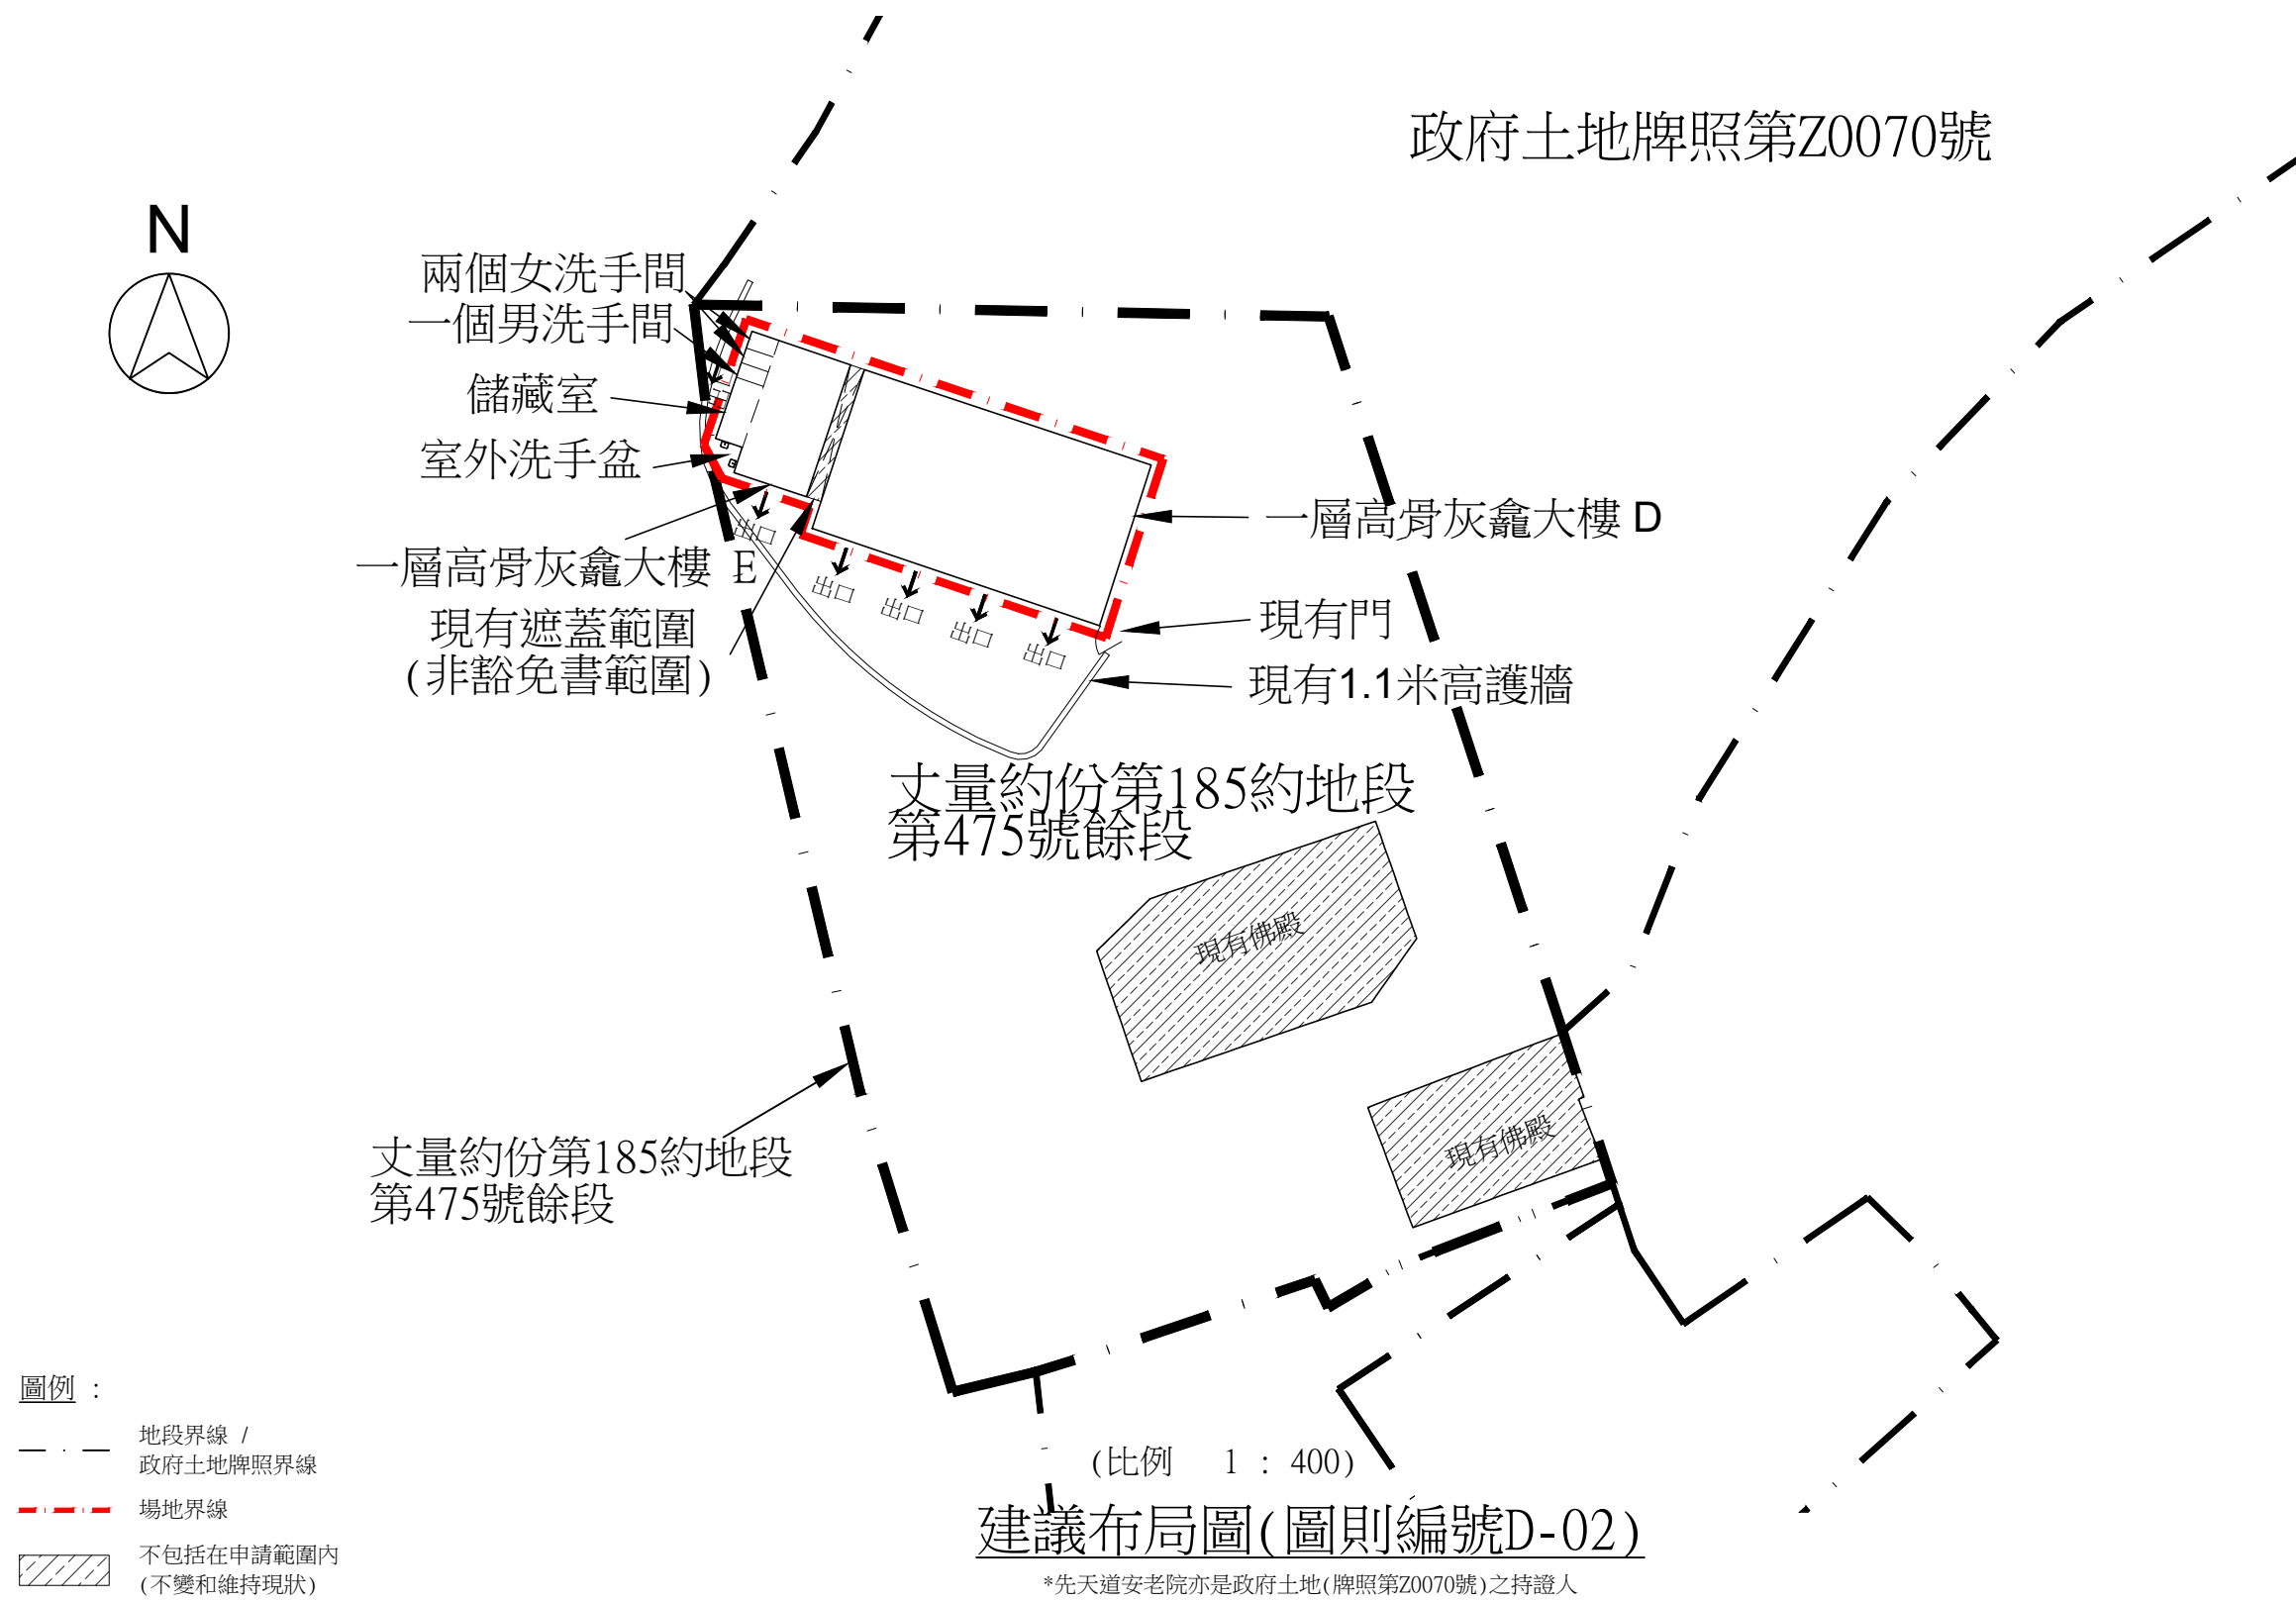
政府土地牌照第Z0070號

N

兩個女洗手間
一個男洗手間
儲藏室
室外洗手盆
一層高骨灰龕大樓 E
現有遮蓋範圍
(非豁免書範圍)

一層高骨灰龕大樓 D
現有門
現有1.1米高護牆

出口
出口
出口
出口
出口

丈量約份第185約地段
第475號餘段

現有佛殿
現有佛殿

丈量約份第185約地段
第475號餘段

圖例 :
地段界線 /
政府土地牌照界線
場地界線
不包括在申請範圍內
(不變和維持現狀)

(比例 1 : 400)
建議布局圖(圖則編號D-02)
*先天道安老院亦是政府土地(牌照第Z0070號)之持證人